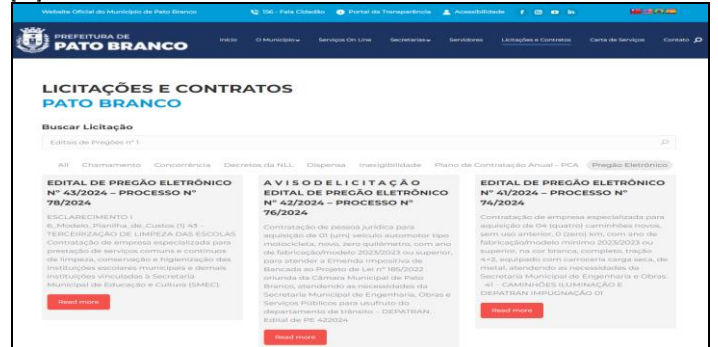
Website Oficial do Município de Pato Branco 156 - Fala Cidadão Portal da Transparência Acessibilidade

PREFEITURA DE PATO BRANCO

Início O Município Serviços On Line Secretarias Servidores Licitações e Contratos Carta de Serviços Contato

LICITAÇÕES E CONTRATOS
PATO BRANCO

Buscar Licitação

Editais de Pregões nº 1

All Chamamento Concorrência Decretos da NLL Dispensa Inexigibilidade Plano de Contratação Anual - PCA Pregão Eletrônico

EDITAL DE PREGÃO ELETRÔNICO Nº 43/2024 – PROCESSO Nº 78/2024

ESCLARECIMENTO I E_Modelo_Planilha_de_Custos (1) 43 - TERCEIRIZAÇÃO DE LIMPEZA DAS ESCOLAS Contratação de empresa especializada para prestação de serviços comuns e contínuos de limpeza, conservação e higienização das instituições escolares municipais e demais instituições vinculadas à Secretaria Municipal de Educação e Cultura (SMEC)

Read more

AVISO DE LICITAÇÃO EDITAL DE PREGÃO ELETRÔNICO Nº 42/2024 – PROCESSO Nº 76/2024

Contratação de pessoa jurídica para aquisição de 01 (um) veículo automotor tipo motocicleta, novo, zero quilômetro, com ano de fabricação/modelo 2023/2023 ou superior, para atender a Emenda Impositiva de Bancada ao Projeto de Lei nº 186/2022 oriunda da Câmara Municipal de Pato Branco, atendendo as necessidades da Secretaria Municipal de Engenharia, Obras e Serviços Públicos para usufruto do departamento de trânsito – DEPATRAN. Edital de PE 422024

Read more

EDITAL DE PREGÃO ELETRÔNICO Nº 41/2024 – PROCESSO Nº 74/2024

Contratação de empresa especializada para aquisição de 04 (quatro) caminhões novos, sem uso anterior, 0 (zero) km, com ano de fabricação/modelo mínimo 2023/2023 ou superior, na cor branca, completo, tração 4x2, equipado com carroceria carga seca, de metal, atendendo as necessidades da Secretaria Municipal de Engenharia e Obras. 41 - CAMINHÕES ILUMINAÇÃO E DEPATRAN IMPUGNAÇÃO 01

Read more